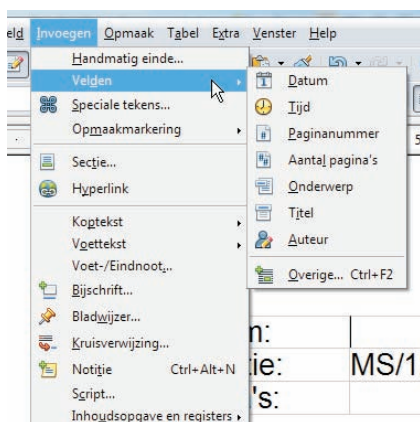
eld Invoegen Opmaak Tabel Extra Venster Help

Handmatig einde...
Velden
Speciale tekens...
Opmaakmarkering
Sectie...
Hyperlink
Koptekst
Voettekst
Voet-/Eindnoot...
Bijschrift...
Bladwijzer...
Kruisverwijzing...
Notitie Ctrl+Alt+N
Script...
Inhoudsopgave en registers

Datum
Tijd
Paginanummer
Aantal pagina's
Onderwerp
Titel
Auteur
Overige... Ctrl+F2

n:
tie: MS/1
's:

5